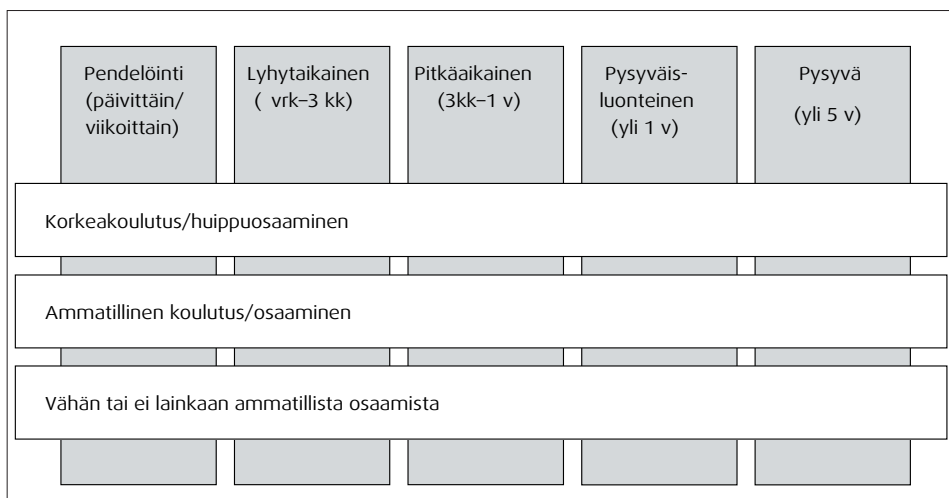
Pendelöinti (päivittäin/ viikoittain)

Lyhytaikainen ( vrk–3 kk)

Pitkäaikainen (3kk–1 v)

Pysyväisluonteinen (yli 1 v)

Pysyvä (yli 5 v)

Korkeakoulutus/huippuosaaminen

Ammatillinen koulutus/osaaminen

Vähän tai ei lainkaan ammatillista osaamista